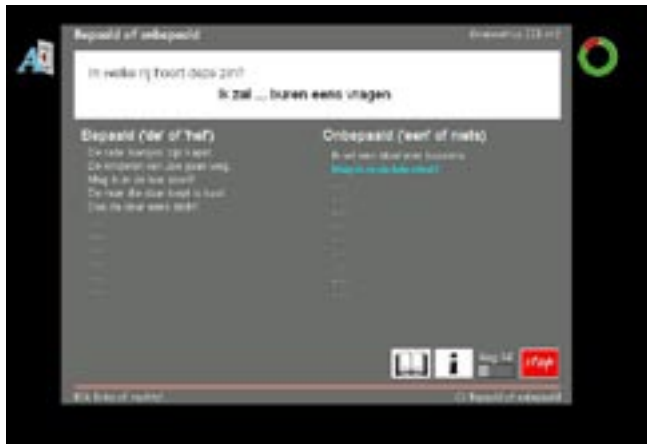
Bepaald of onbepaald

In welke rij hoort deze zin?

Ik zal ... buren eens vragen.

Bepaald ('de' of 'het')

De rode kampen zijn kapot.
De emmers van Jan gaan weg.
Mag ik in de bus zitten?
De man die daar loopt is boos.
Dat is daar een deur.

Onbepaald ('een' of niets)

Ik wil een fiets voor Sinterklaas.
Mag ik in de bus zitten?

i

stop

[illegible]